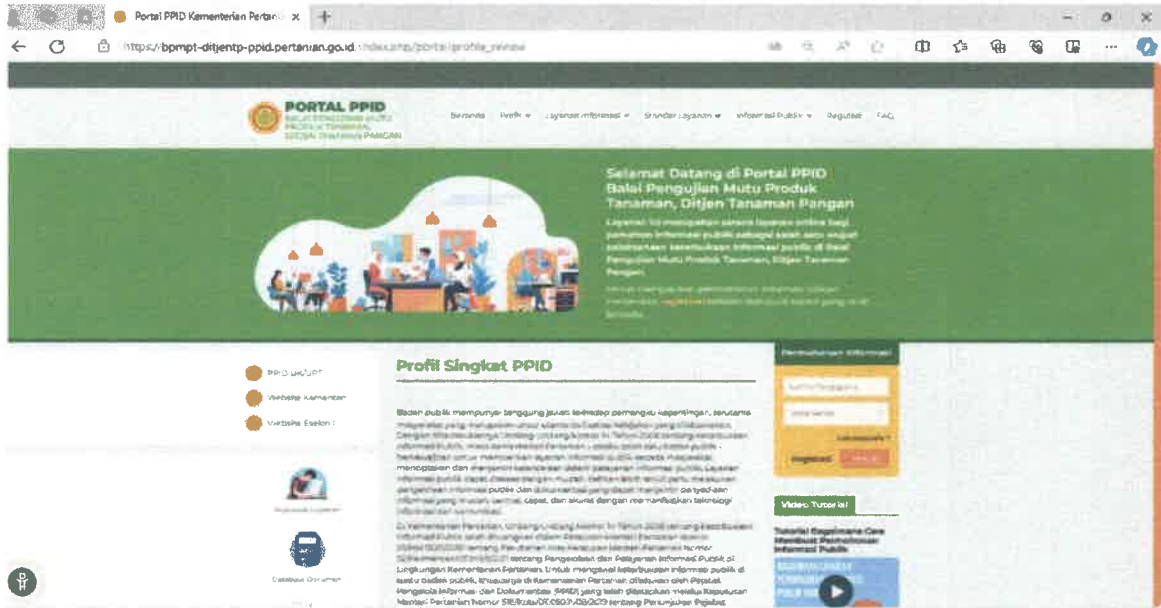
Portal PPID Kementerian Pertan ×

https://bpmpt-ditjentp-ppid.pertanian.go.id/index.php/portal/profile_review

PORTAL PPID
BALAI PENGUJIAN MUTU PRODUK TANAMAN DITJEN TANAMAN PANGAN

Beranda Profil Layanan Informasi Standar Layanan Informasi Publik Regulasi FAQ

Selamat Datang di Portal PPID Balai Pengujian Mutu Produk Tanaman, Ditjen Tanaman Pangan

Layanan ini merupakan sarana layanan online bagi pemohon informasi publik sebagai salah satu wujud pelaksanaan keterbukaan informasi publik di Balai Pengujian Mutu Produk Tanaman, Ditjen Tanaman Pangan.

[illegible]

PPID UK/UPT
Website Kementan
Website Eselon I

Profil Singkat PPID

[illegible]

Permohonan Informasi

Video Tutorial

Tutorial Bagaimana Cara Membuat Permohonan Informasi Publik